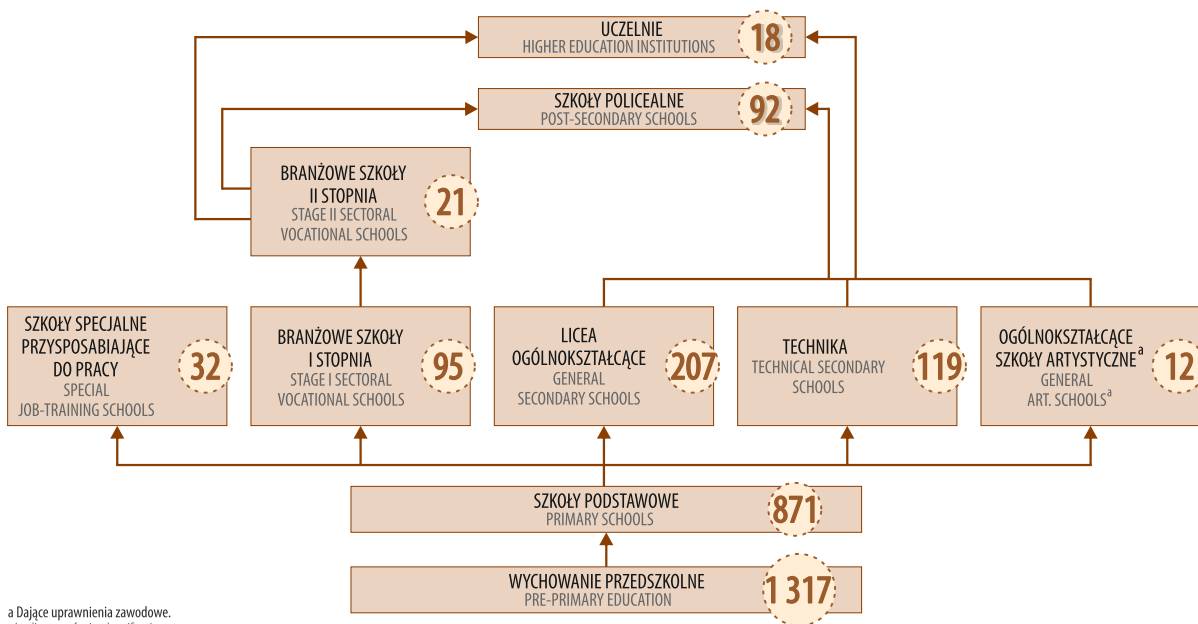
UCZELNIE
HIGHER EDUCATION INSTITUTIONS
18

SZKOŁY POLICEALNE
POST-SECONDARY SCHOOLS
92

BRANŻOWE SZKOŁY II STOPNIA
STAGE II SECTORAL VOCATIONAL SCHOOLS
21

SZKOŁY SPECJALNE PRZYSPOSABIAJĄCE DO PRACY
SPECIAL JOB-TRAINING SCHOOLS
32

BRANŻOWE SZKOŁY I STOPNIA
STAGE I SECTORAL VOCATIONAL SCHOOLS
95

LICEA OGÓLNOKSZTAŁCĄCE
GENERAL SECONDARY SCHOOLS
207

TECHNIKA
TECHNICAL SECONDARY SCHOOLS
119

OGÓLNOKSZTAŁCĄCE SZKOŁY ARTYSTYCZNE$^a$
GENERAL ART. SCHOOLS$^a$
12

SZKOŁY PODSTAWOWE
PRIMARY SCHOOLS
871

WYCHOWANIE PRZEDSZKOLNE
PRE-PRIMARY EDUCATION
1 317

a Dające uprawnienia zawodowe.
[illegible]